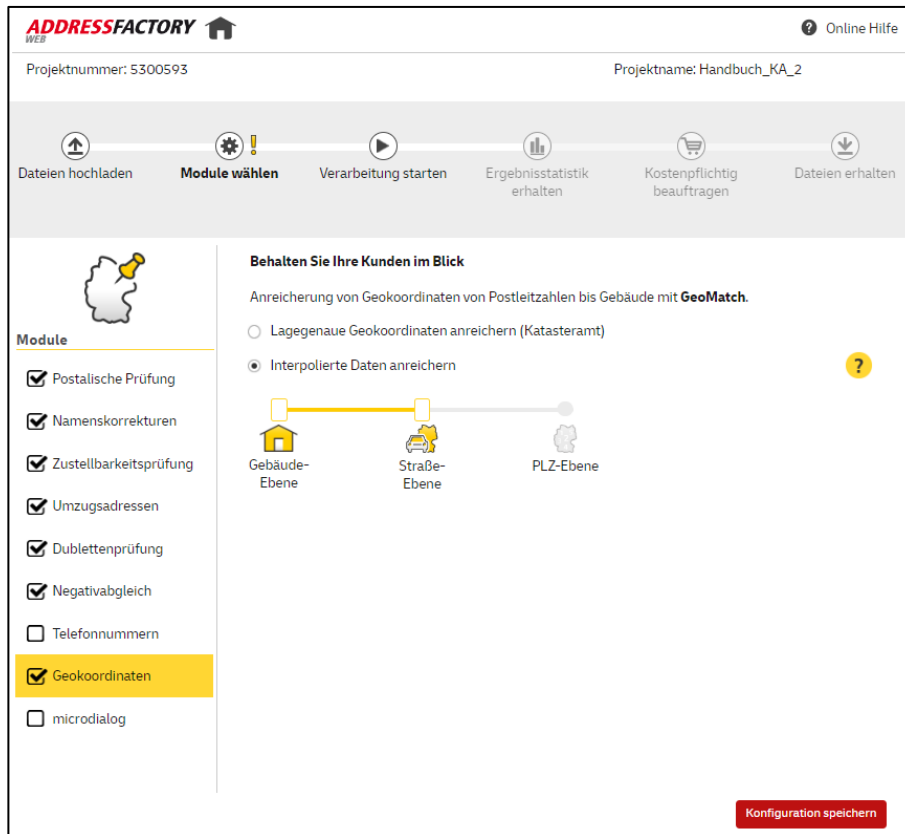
ADDRESSFACTORY WEB

Online Hilfe

Projektnummer: 5300593

Projektname: Handbuch_KA_2

Dateien hochladen

Module wählen

Verarbeitung starten

Ergebnisstatistik erhalten

Kostenpflichtig beauftragen

Dateien erhalten

Module

Postalische Prüfung

Namenskorrekturen

Zustellbarkeitsprüfung

Umzugsadressen

Dublettenprüfung

Negativabgleich

Telefonnummern

Geokoordinaten

microdialog

Behalten Sie Ihre Kunden im Blick

Anreicherung von Geokoordinaten von Postleitzahlen bis Gebäude mit **GeoMatch**.

Lagegenaue Geokoordinaten anreichern (Katasteramt)

Interpolierte Daten anreichern

?

Gebäude-Ebene

Straße-Ebene

PLZ-Ebene

Konfiguration speichern